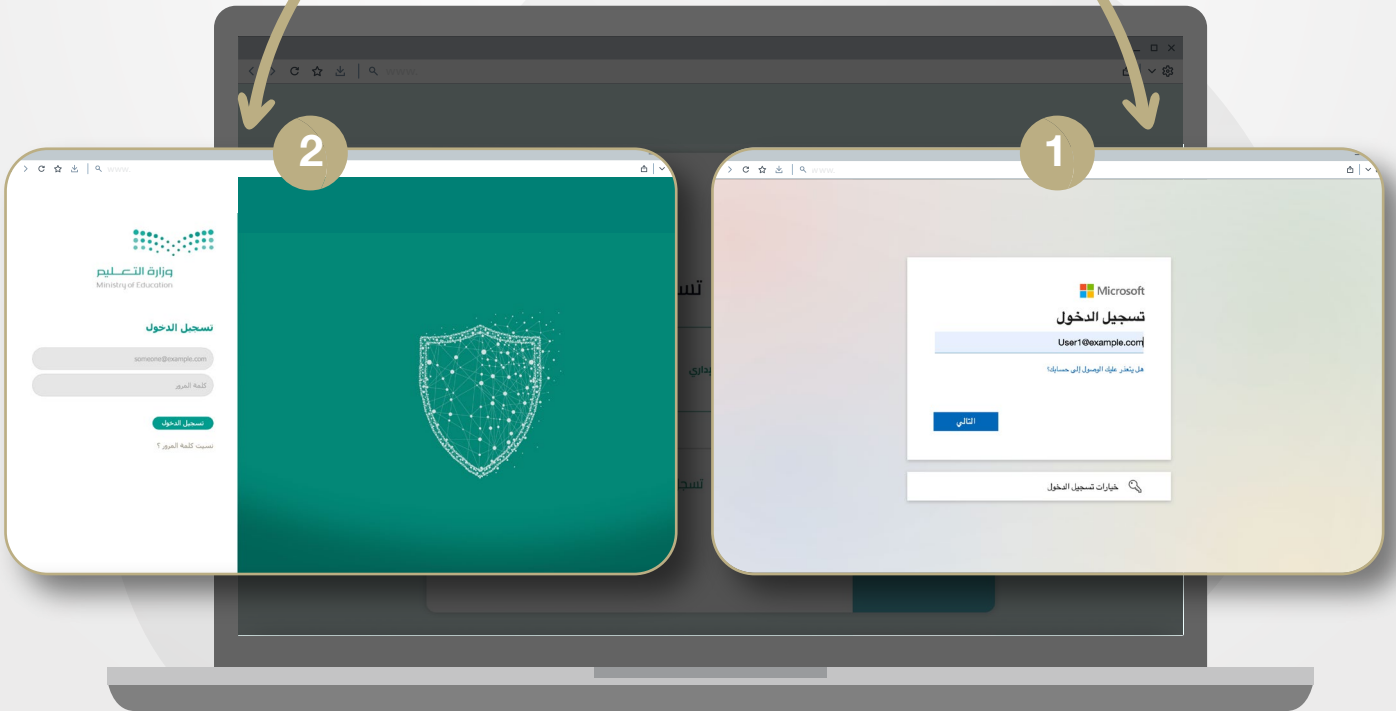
www

2

www

وزارة التعليم
Ministry of Education

تسجيل الدخول

someone@example.com

كلمة المرور

تسجيل الدخول

نسيت كلمة المرور ؟

1

www

Microsoft

تسجيل الدخول

User1@example.com

هل يتعذر عليك الوصول إلى حسابك؟

التالي

خيارات تسجيل الدخول